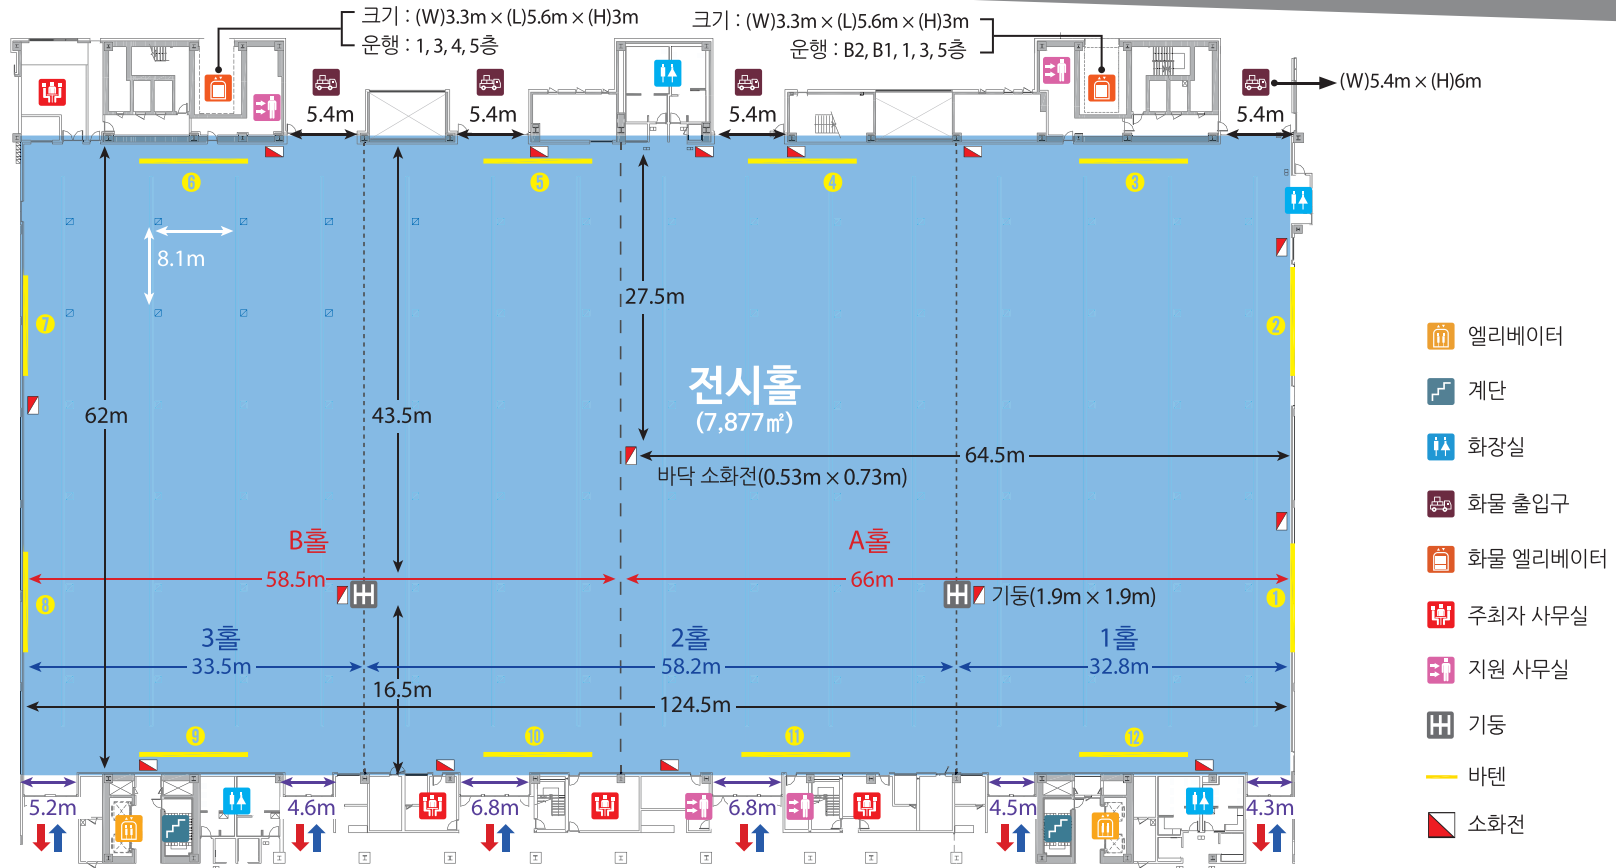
크기 : (W)3.3m × (L)5.6m × (H)3m
운행 : 1, 3, 4, 5층

크기 : (W)3.3m × (L)5.6m × (H)3m
운행 : B2, B1, 1, 3, 5층

(W)5.4m × (H)6m

5.4m
5.4m
5.4m
5.4m

6
5
4
3

8.1m
27.5m
7
2

전시홀
(7,877㎡)

62m
43.5m
64.5m
바닥 소화전(0.53m × 0.73m)

B홀
A홀
58.5m
66m
8
기둥(1.9m × 1.9m)
1

3홀
2홀
1홀
33.5m
58.2m
32.8m
16.5m
124.5m

9
10
11
12

5.2m
4.6m
6.8m
6.8m
4.5m
4.3m

엘리베이터
계단
화장실
화물 출입구
화물 엘리베이터
주최자 사무실
지원 사무실
기둥
바텐
소화전